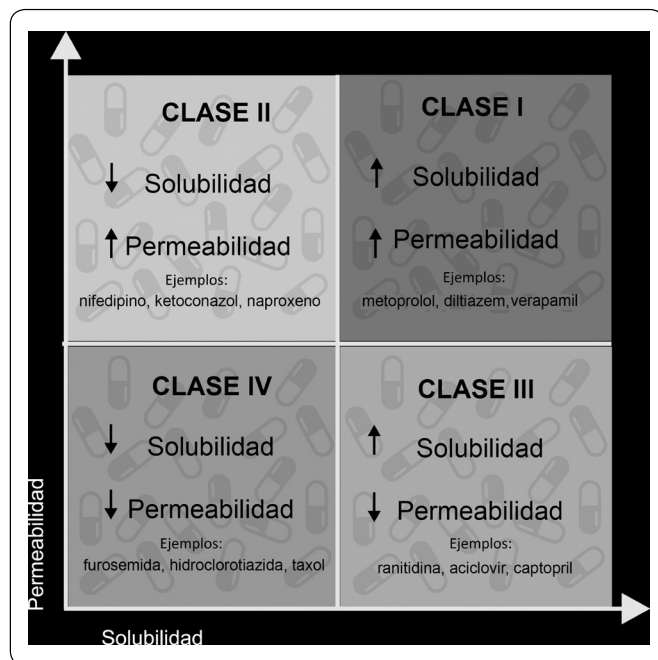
CLASE II

↓ Solubilidad

↑ Permeabilidad

Ejemplos:
nifedipino, ketoconazol, naproxeno

CLASE I

↑ Solubilidad

↑ Permeabilidad

Ejemplos:
metoprolol, diltiazem, verapamil

CLASE IV

↓ Solubilidad

↓ Permeabilidad

Ejemplos:
furosemida, hidroclorotiazida, taxol

CLASE III

↑ Solubilidad

↓ Permeabilidad

Ejemplos:
ranitidina, aciclovir, captopril

Permeabilidad

Solubilidad